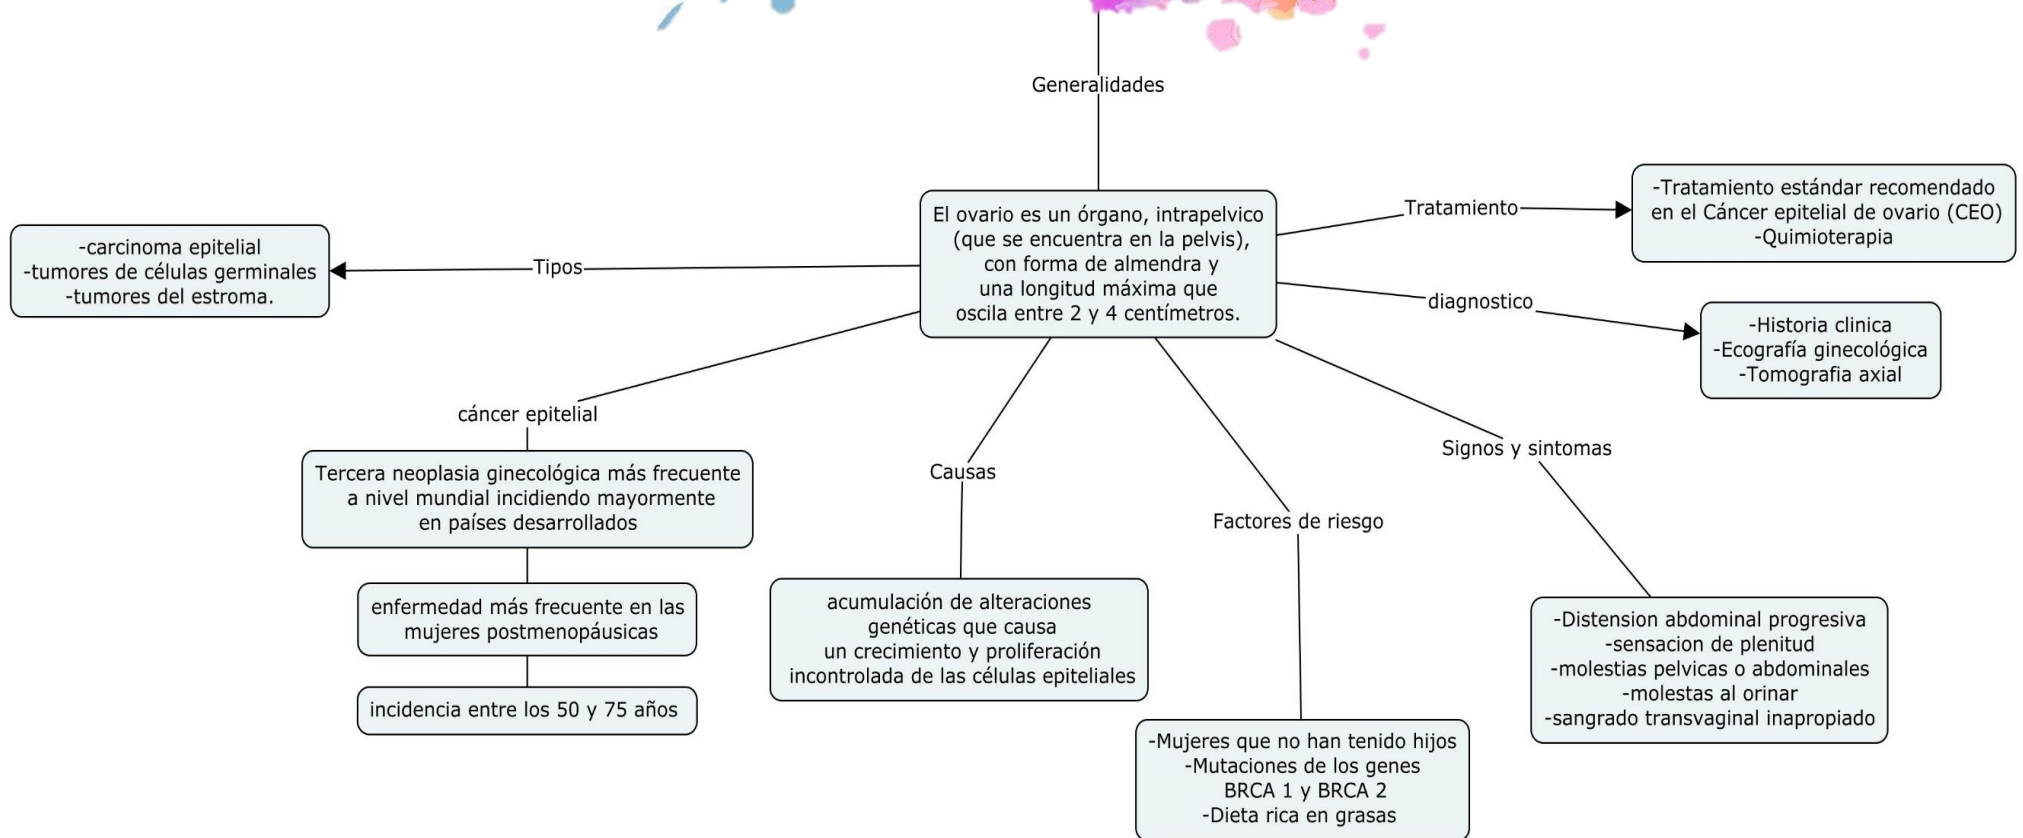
Generalidades

El ovario es un órgano, intrapelvico (que se encuentra en la pelvis), con forma de almendra y una longitud máxima que oscila entre 2 y 4 centímetros.

Tipos

-carcinoma epitelial
-tumores de células germinales
-tumores del estroma.

Tratamiento

-Tratamiento estándar recomendado en el Cáncer epitelial de ovario (CEO)
-Quimioterapia

diagnostico

-Historia clinica
-Ecografía ginecológica
-Tomografia axial

cáncer epitelial

Tercera neoplasia ginecológica más frecuente a nivel mundial incidiendo mayormente en países desarrollados

enfermedad más frecuente en las mujeres postmenopáusicas

incidencia entre los 50 y 75 años

Causas

acumulación de alteraciones genéticas que causa un crecimiento y proliferación incontrolada de las células epiteliales

Factores de riesgo

-Mujeres que no han tenido hijos
-Mutaciones de los genes BRCA 1 y BRCA 2
-Dieta rica en grasas

Signos y sintomas

-Distension abdominal progresiva
-sensacion de plenitud
-molestias pelvicas o abdominales
-molestas al orinar
-sangrado transvaginal inapropiado